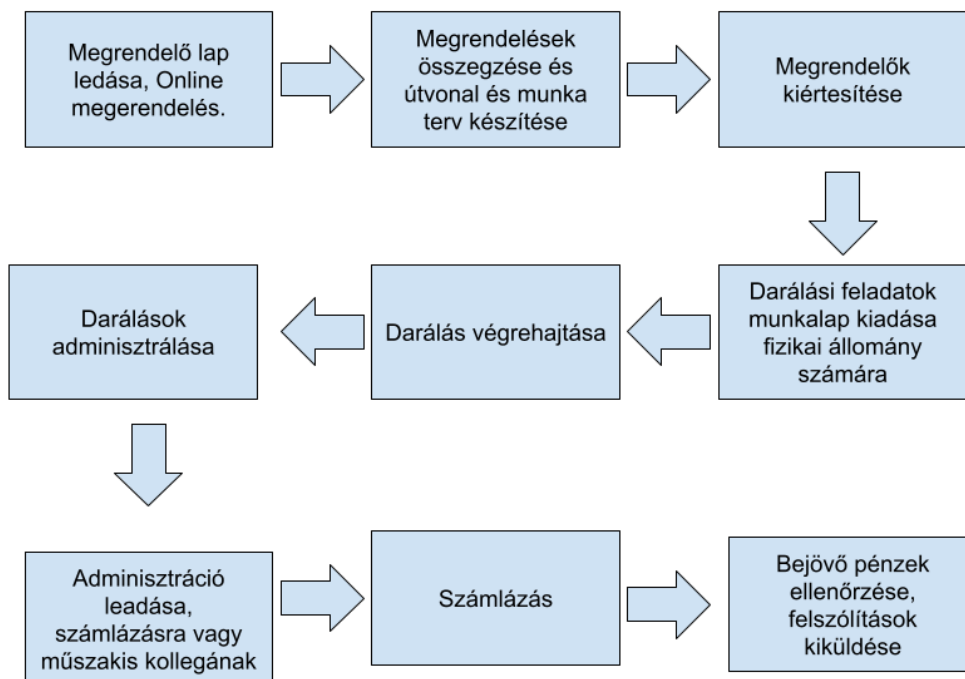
Megrendelő lap leadása, Online megerendelés.

Megrendelések összegzése és útvonal és munka terv készítése

Megrendelők kiértesítése

Darálási feladatok munkalap kiadása fizikai állomány számára

Darálás végrehajtása

Darálások adminisztrálása

Adminisztráció leadása, számlázásra vagy műszakis kollegának

Számlázás

Bejövő pénzek ellenőrzése, felszólítások kiküldése